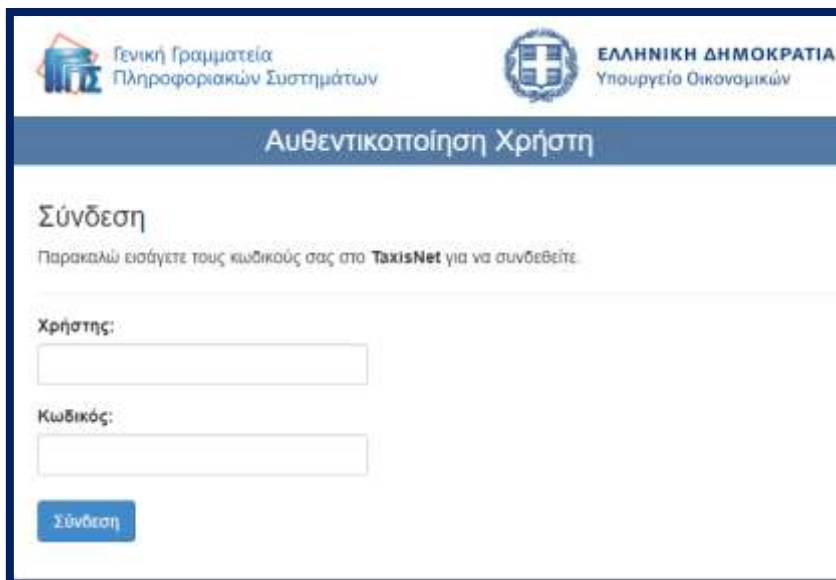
Γενική Γραμματεία Πληροφοριακών Συστημάτων

ΕΛΛΗΝΙΚΗ ΔΗΜΟΚΡΑΤΙΑ
Υπουργείο Οικονομικών

Αυθεντικοποίηση Χρήστη

Σύνδεση

Παρακαλώ εισάγετε τους κωδικούς σας στο **TaxisNet** για να συνδεθείτε.

Χρήστης:

Κωδικός:

Σύνδεση